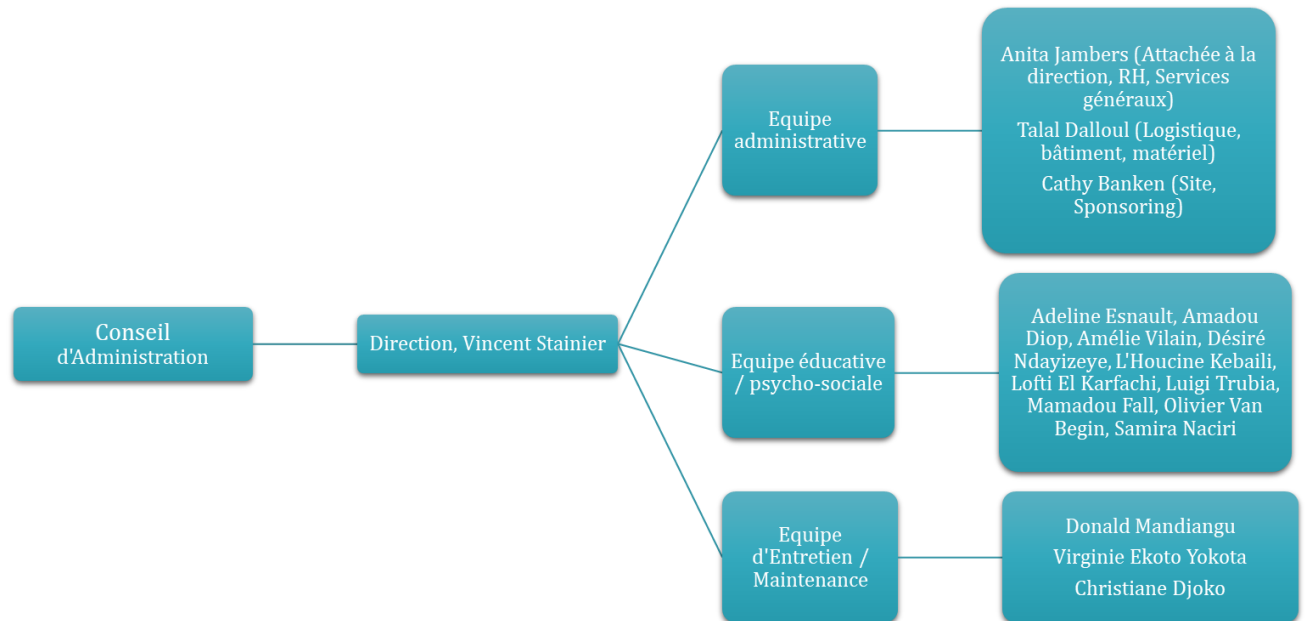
Conseil d'Administration

Direction, Vincent Stainier

Equipe administrative

Anita Jambers (Attachée à la direction, RH, Services généraux)

Talal Dalloul (Logistique, bâtiment, matériel)

Cathy Banken (Site, Sponsoring)

Equipe éducative / psycho-sociale

Adeline Esnault, Amadou Diop, Amélie Vilain, Désiré Ndayizeye, L'Houcine Kebaili, Lofti El Karfachi, Luigi Trubia, Mamadou Fall, Olivier Van Begin, Samira Naciri

Equipe d'Entretien / Maintenance

Donald Mandiangu

Virginie Ekoto Yokota

Christiane Djoko